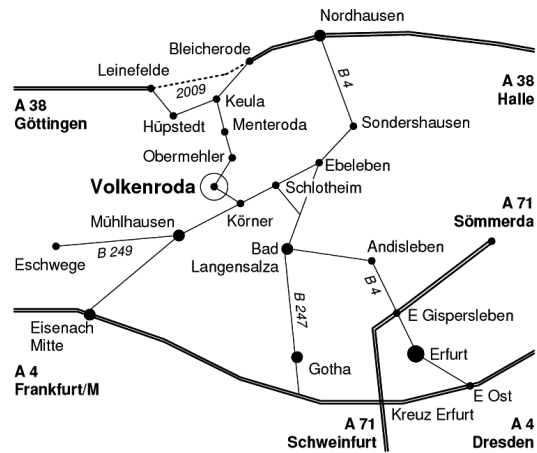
Nordhausen
Bleicherode
Leinefelde
2009
A 38
Göttingen
A 38
Halle
B 4
Keula
Hüpstedt
Menteroda
Sondershausen
Obermehler
Ebeleben
Volkenroda
Schlotheim
Körner
A 71
Sömmerda
Mühlhausen
B 249
Eschwege
Bad
Langensalza
Andisleben
B 4
B 247
Eisenach
Mitte
E Gispersleben
Erfurt
A 4
Frankfurt/M
Gotha
E Ost
A 71
Schweinfurt
Kreuz Erfurt
A 4
Dresden